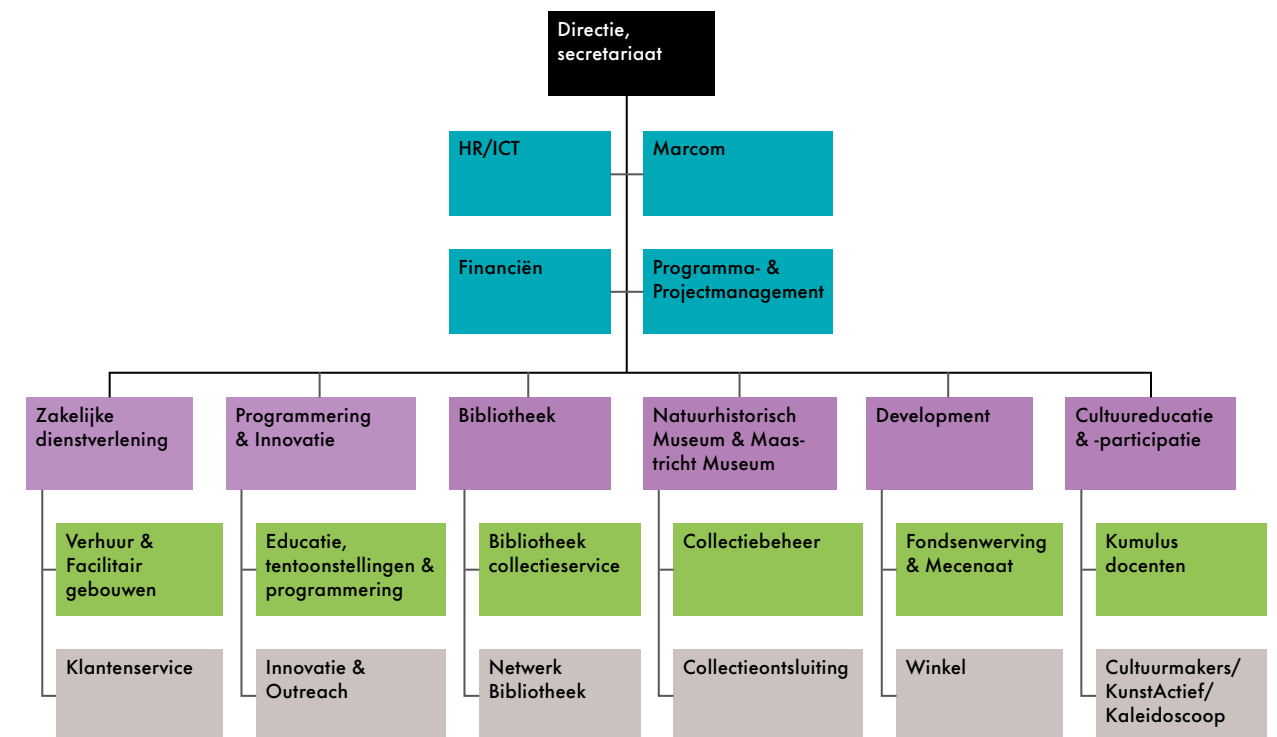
Directie, secretariaat

HR/ICT

Marcom

Financiën

Programma- & Projectmanagement

Zakelijke dienstverlening

Verhuur & Facilitair gebouwen

Klantenservice

Programmering & Innovatie

Educatie, tentoonstellingen & programmering

Innovatie & Outreach

Bibliotheek

Bibliotheek collectieservice

Netwerk Bibliotheek

Natuurhistorisch Museum & Maastricht Museum

Collectiebeheer

Collectieontsluiting

Development

Fondsenwerving & Mecenaat

Winkel

Cultuureducatie & -participatie

Kumulus docenten

Cultuurmakers/ KunstActief/ Kaleidoscoop